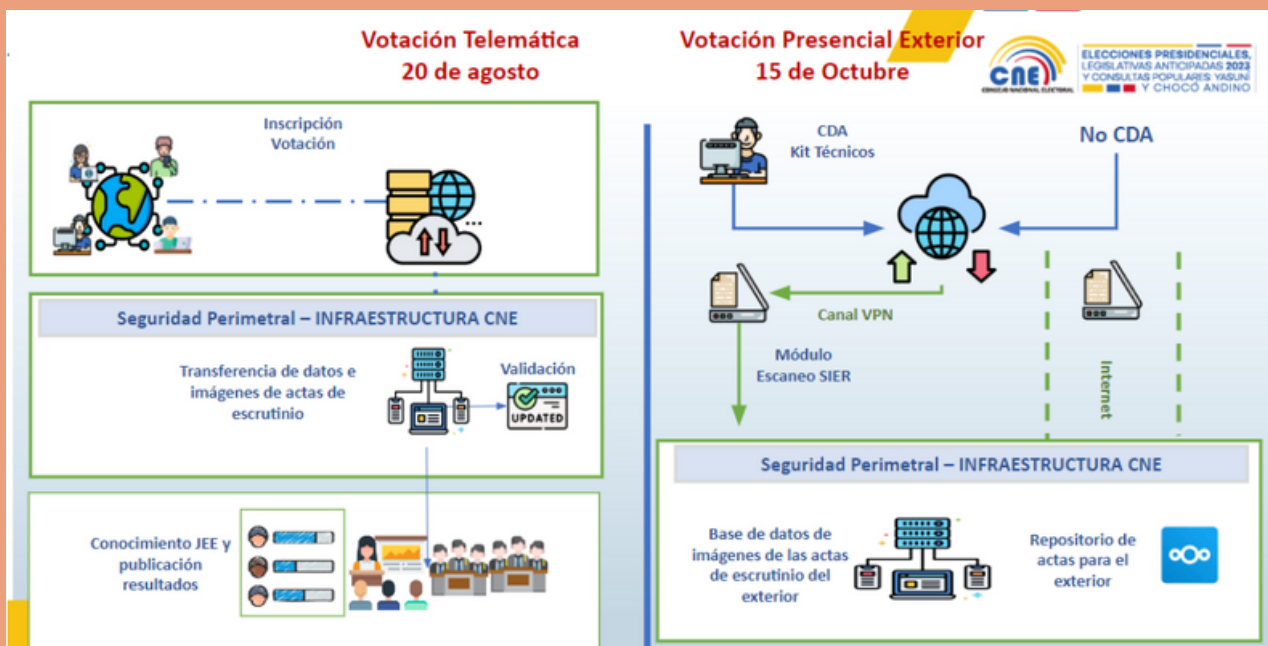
Votación Telemática
20 de agosto

Votación Presencial Exterior
15 de Octubre

CNE
CONSEJO NACIONAL ELECTORAL

ELECCIONES PRESIDENCIALES, LEGISLATIVAS ANTICIPADAS 2023 Y CONSULTAS POPULARES: YASUNÍ Y CHOCÓ ANDINO

Inscripción
Votación

Seguridad Perimetral – INFRAESTRUCTURA CNE

Transferencia de datos e imágenes de actas de escrutinio

Validación

UPDATED

Conocimiento JEE y publicación resultados

CDA
Kit Técnicos

No CDA

Canal VPN

Módulo
Escaneo SIER

Internet

Seguridad Perimetral – INFRAESTRUCTURA CNE

Base de datos de imágenes de las actas de escrutinio del exterior

Repositorio de actas para el exterior